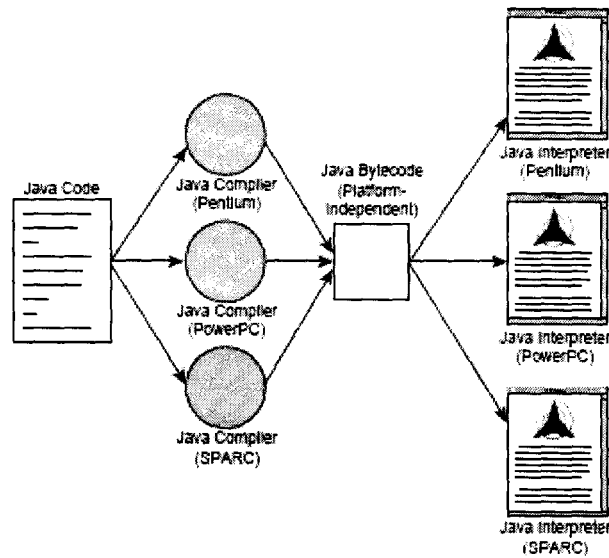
Java Code

Java Compiler (Pentium)

Java Compiler (PowerPC)

Java Compiler (SPARC)

Java Bytecode (Platform-Independent)

Java Interpreter (Pentium)

Java Interpreter (PowerPC)

Java Interpreter (SPARC)